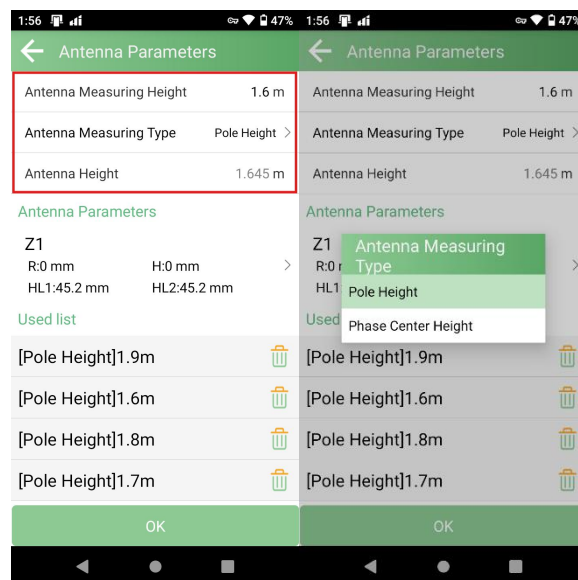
1:56 47%

Antenna Parameters

Antenna Measuring Height 1.6 m

Antenna Measuring Type Pole Height

Antenna Height 1.645 m

Antenna Parameters

Z1

R:0 mm H:0 mm

HL1:45.2 mm HL2:45.2 mm

Used list

[Pole Height]1.9m

[Pole Height]1.6m

[Pole Height]1.8m

[Pole Height]1.7m

OK

1:56 47%

Antenna Parameters

Antenna Measuring Height 1.6 m

Antenna Measuring Type Pole Height

Antenna Height 1.645 m

Antenna Parameters

Z1

R:0

HL1

Antenna Measuring Type

Pole Height

Phase Center Height

Used

[Pole Height]1.9m

[Pole Height]1.6m

[Pole Height]1.8m

[Pole Height]1.7m

OK